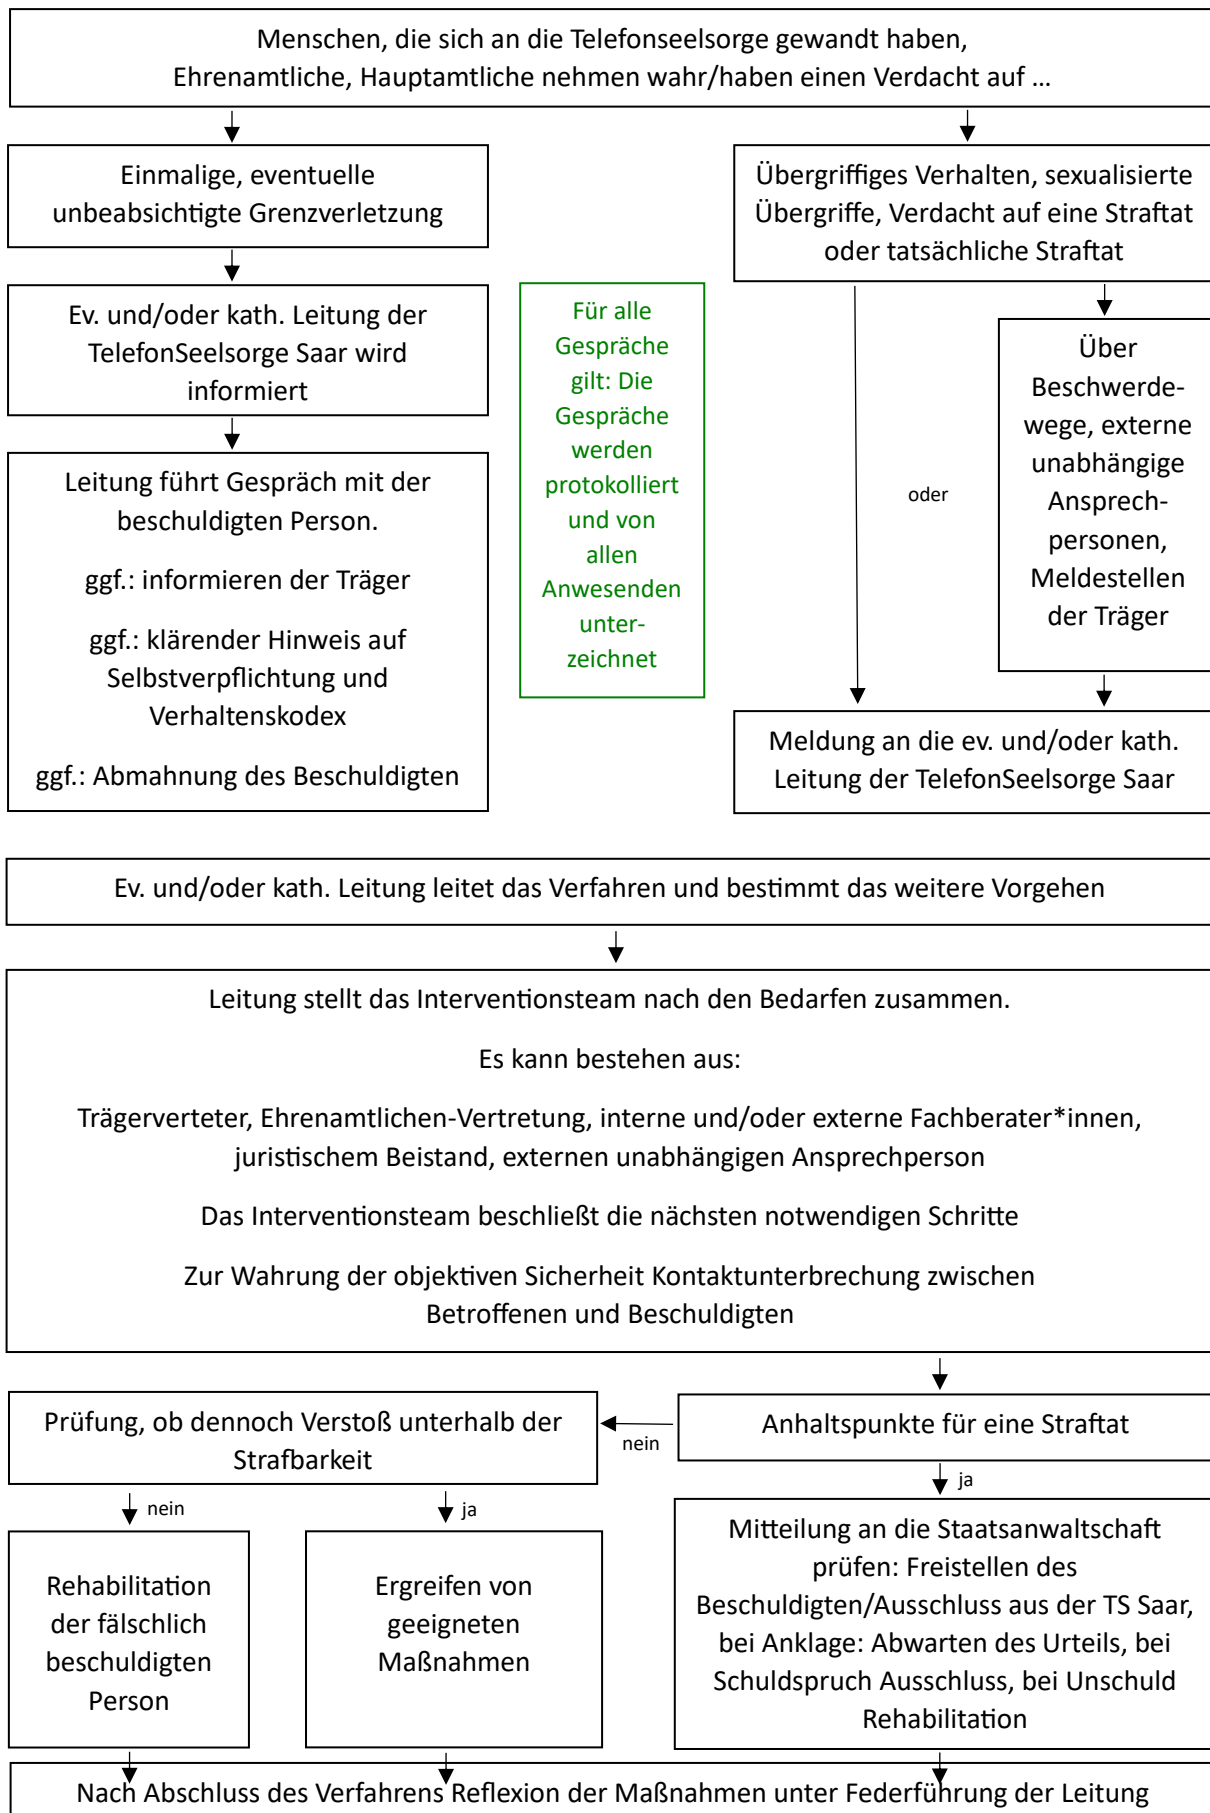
Menschen, die sich an die Telefonseelsorge gewandt haben, Ehrenamtliche, Hauptamtliche nehmen wahr/haben einen Verdacht auf …

Einmalige, eventuelle unbeabsichtigte Grenzverletzung

Übergriffiges Verhalten, sexualisierte Übergriffe, Verdacht auf eine Straftat oder tatsächliche Straftat

Ev. und/oder kath. Leitung der TelefonSeelsorge Saar wird informiert

Für alle Gespräche gilt: Die Gespräche werden protokolliert und von allen Anwesenden unterzeichnet

oder

Über Beschwerdewege, externe unabhängige Ansprechpersonen, Meldestellen der Träger

Leitung führt Gespräch mit der beschuldigten Person.

ggf.: informieren der Träger

ggf.: klärender Hinweis auf Selbstverpflichtung und Verhaltenskodex

ggf.: Abmahnung des Beschuldigten

Meldung an die ev. und/oder kath. Leitung der TelefonSeelsorge Saar

Ev. und/oder kath. Leitung leitet das Verfahren und bestimmt das weitere Vorgehen

Leitung stellt das Interventionsteam nach den Bedarfen zusammen.

Es kann bestehen aus:

Trägerverteter, Ehrenamtlichen-Vertretung, interne und/oder externe Fachberater*innen, juristischem Beistand, externen unabhängigen Ansprechperson

Das Interventionsteam beschließt die nächsten notwendigen Schritte

Zur Wahrung der objektiven Sicherheit Kontaktunterbrechung zwischen Betroffenen und Beschuldigten

Prüfung, ob dennoch Verstoß unterhalb der Strafbarkeit

nein

Anhaltspunkte für eine Straftat

nein

ja

ja

Rehabilitation der fälschlich beschuldigten Person

Ergreifen von geeigneten Maßnahmen

Mitteilung an die Staatsanwaltschaft prüfen: Freistellen des Beschuldigten/Ausschluss aus der TS Saar, bei Anklage: Abwarten des Urteils, bei Schuldspruch Ausschluss, bei Unschuld Rehabilitation

Nach Abschluss des Verfahrens Reflexion der Maßnahmen unter Federführung der Leitung